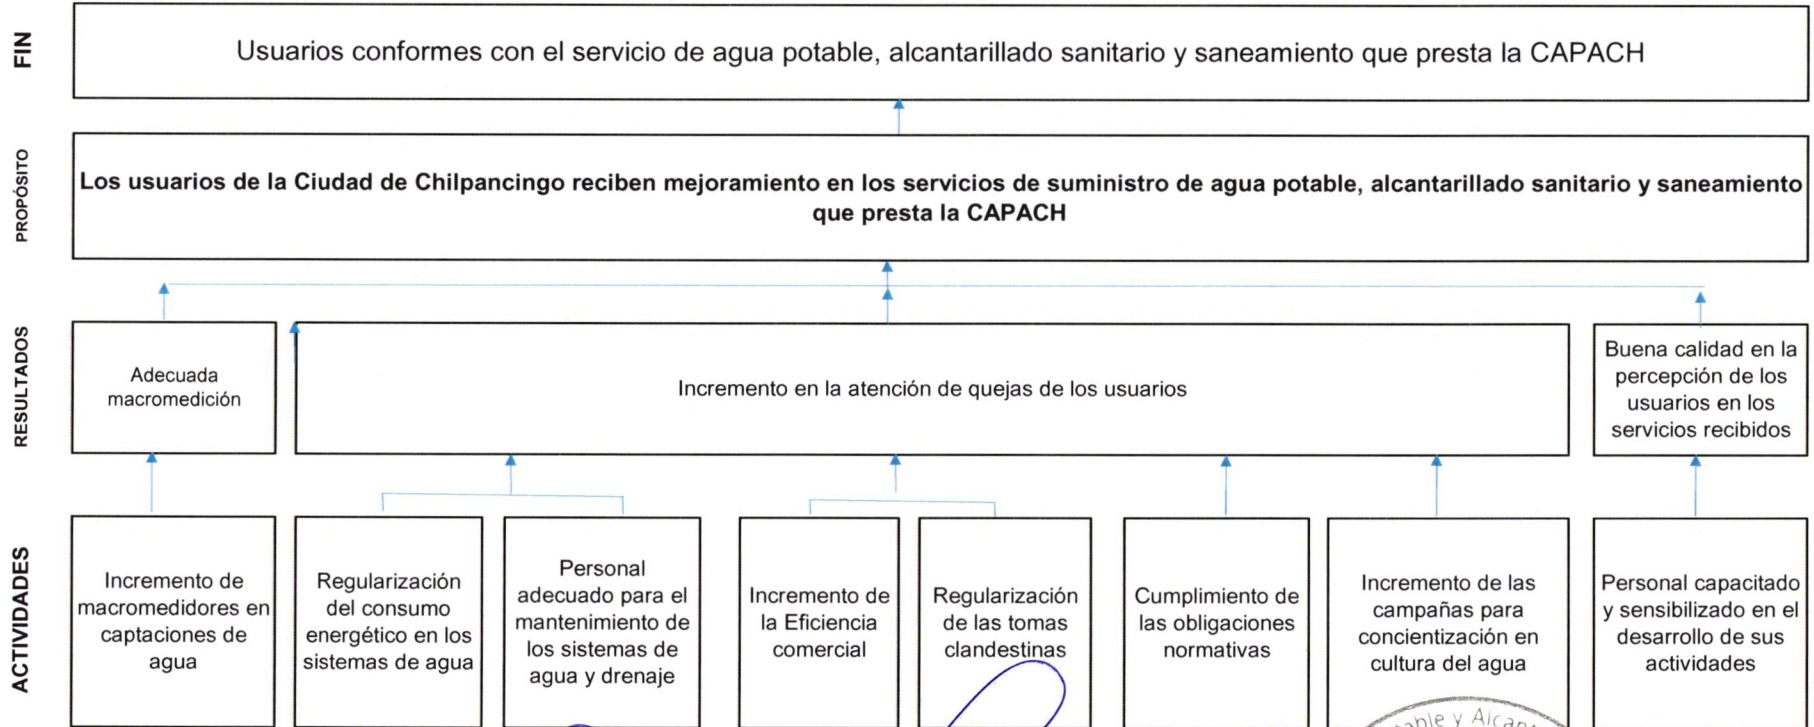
FIN

Usuarios conformes con el servicio de agua potable, alcantarillado sanitario y saneamiento que presta la CAPACH

PROPÓSITO

Los usuarios de la Ciudad de Chilpancingo reciben mejoramiento en los servicios de suministro de agua potable, alcantarillado sanitario y saneamiento que presta la CAPACH

RESULTADOS

Adecuada macromedición

Incremento en la atención de quejas de los usuarios

Buena calidad en la percepción de los usuarios en los servicios recibidos

ACTIVIDADES

Incremento de macromedidores en captaciones de agua

Regularización del consumo energético en los sistemas de agua

Personal adecuado para el mantenimiento de los sistemas de agua y drenaje

Incremento de la Eficiencia comercial

Regularización de las tomas clandestinas

Cumplimiento de las obligaciones normativas

Incremento de las campañas para concientización en cultura del agua

Personal capacitado y sensibilizado en el desarrollo de sus actividades

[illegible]able y Alcan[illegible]